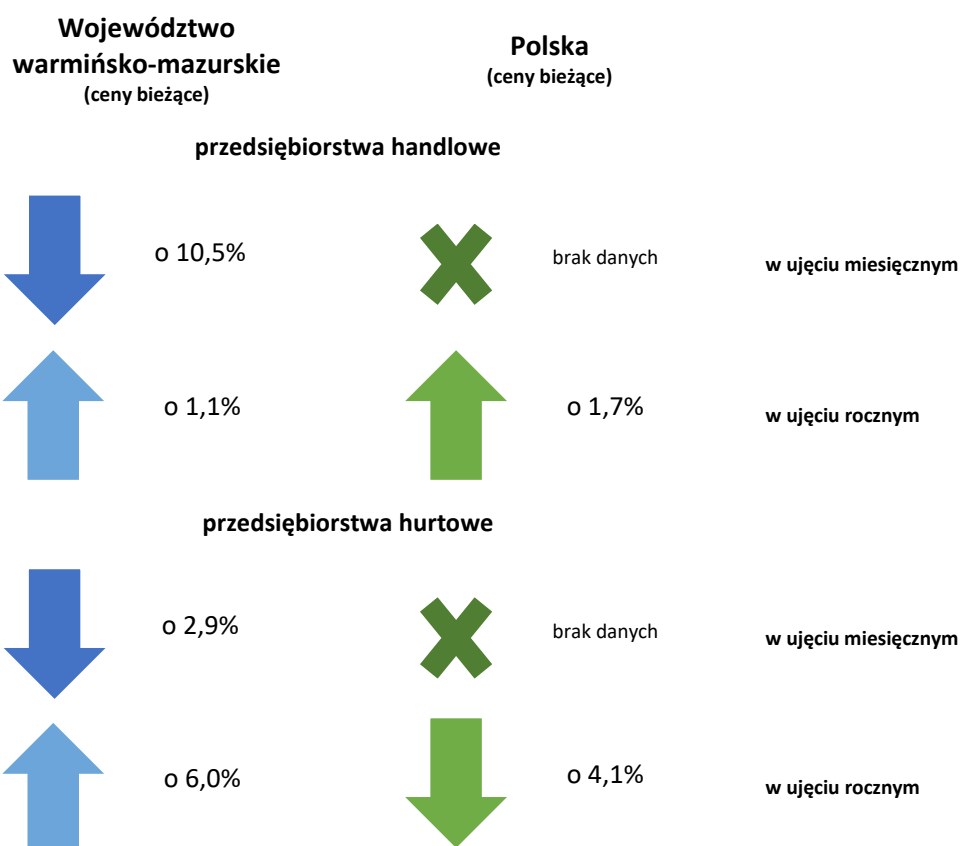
Województwo warmińsko-mazurskie
(ceny bieżące)

Polska
(ceny bieżące)

przedsiębiorstwa handlowe

o 10,5%

brak danych

w ujęciu miesięcznym

o 1,1%

o 1,7%

w ujęciu rocznym

przedsiębiorstwa hurtowe

o 2,9%

brak danych

w ujęciu miesięcznym

o 6,0%

o 4,1%

w ujęciu rocznym